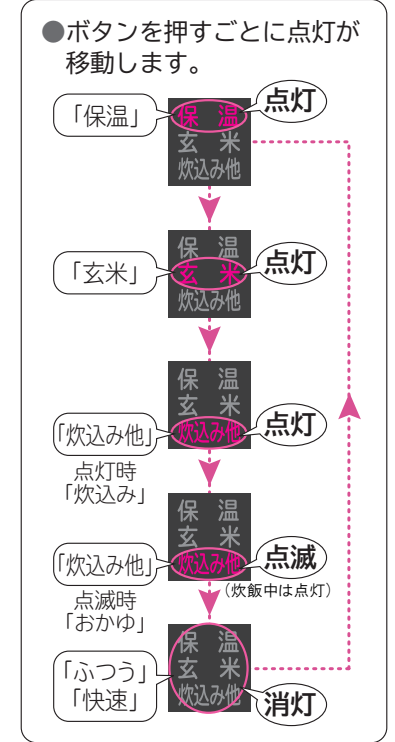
●ボタンを押すごとに点灯が移動します。

「保温」
保 温
玄 米
炊込み他
点灯

「玄米」
保 温
玄 米
炊込み他
点灯

「炊込み他」
保 温
玄 米
炊込み他
点灯
点灯時
「炊込み」

「炊込み他」
保 温
玄 米
炊込み他
点滅
（炊飯中は点灯）
点滅時
「おかゆ」

「ふつう」
「快速」
保 温
玄 米
炊込み他
消灯